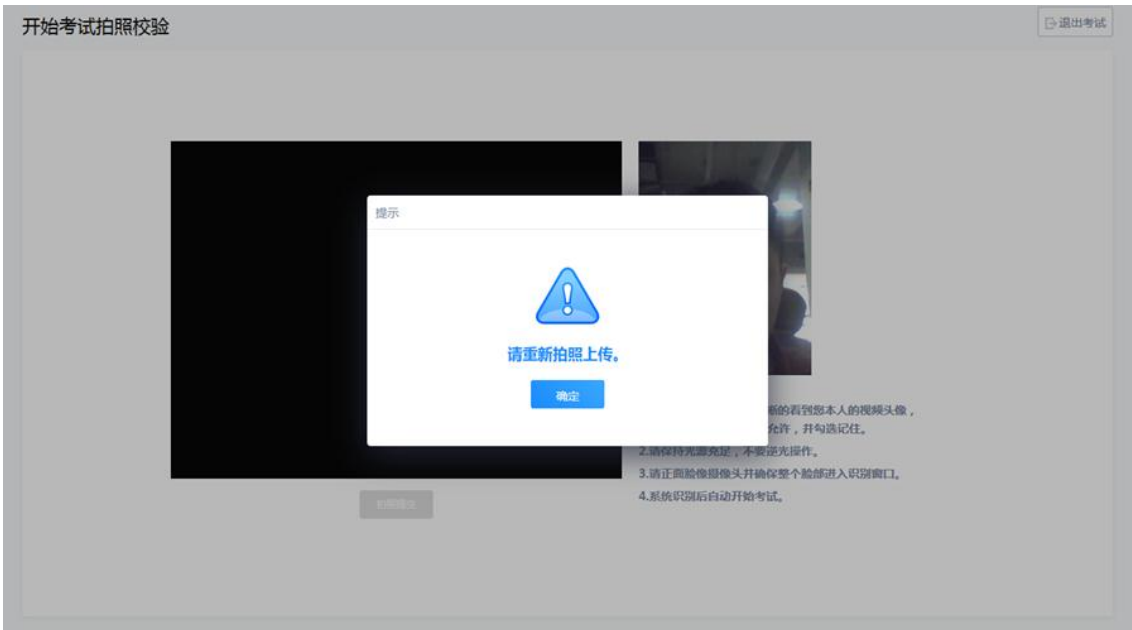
开始考试拍照校验

退出考试

提示

请重新拍照上传。

确定

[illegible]晰的看到您本人的视频头像，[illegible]允许，并勾选记住。
2.请保持光源充足，不要逆光操作。
3.请正面脸像摄像头并确保整个脸部进入识别窗口。
4.系统识别后自动开始考试。

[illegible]